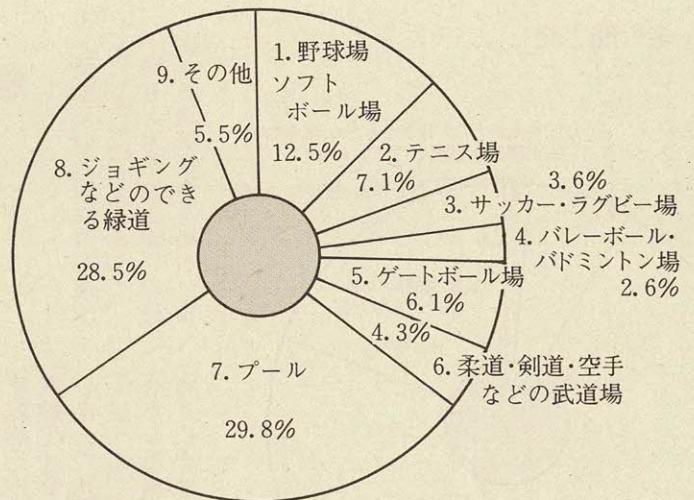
1. 野球場 ソフト ボール場

12.5%

2. テニス場

7.1%

3.6%

3. サッカー・ラグビー場

4. バレーボール・バドミントン場

2.6%

5. ゲートボール場

6.1%

4.3%

6. 柔道・剣道・空手などの武道場

7. プール

29.8%

8. ジョギングなどのできる緑道

28.5%

9. その他

5.5%